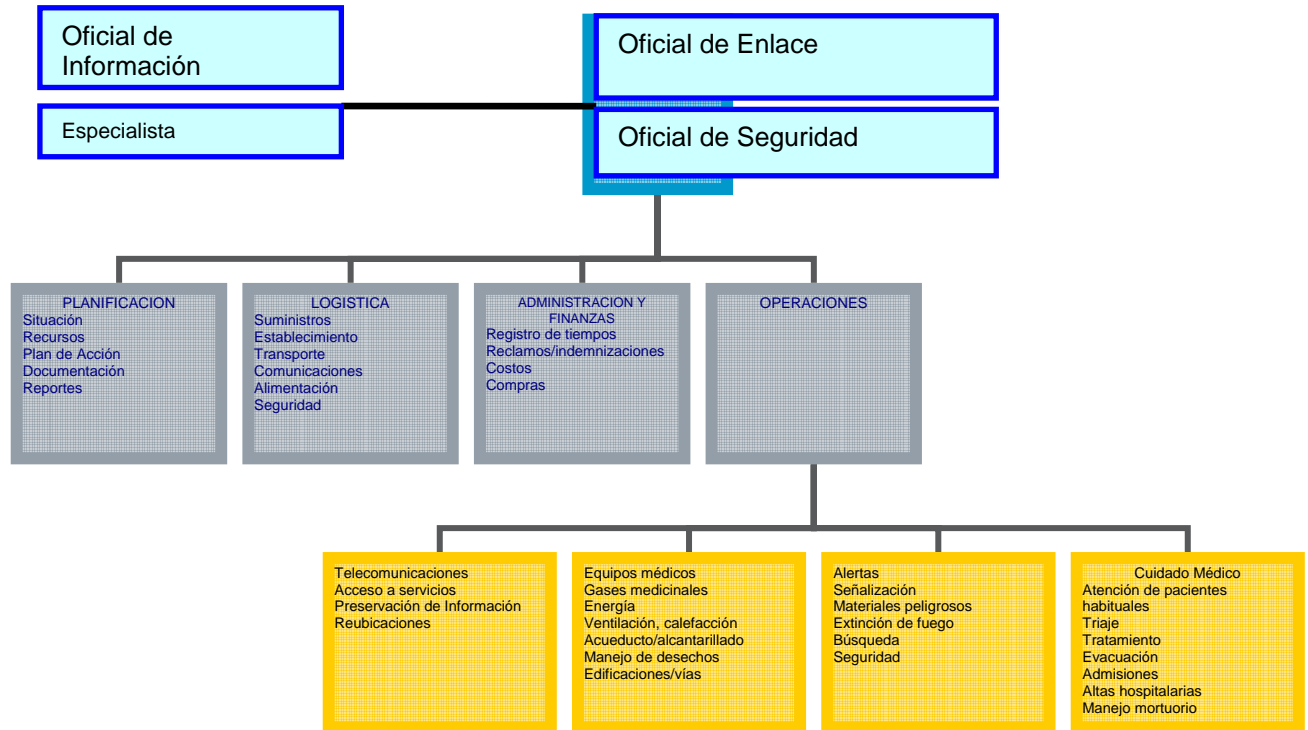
Oficial de Información

Especialista

Oficial de Enlace

Oficial de Seguridad

PLANIFICACION
Situación
Recursos
Plan de Acción
Documentación
Reportes

LOGISTICA
Suministros
Establecimiento
Transporte
Comunicaciones
Alimentación
Seguridad

ADMINISTRACION Y FINANZAS
Registro de tiempos
Reclamos/indemnizaciones
Costos
Compras

OPERACIONES

Telecomunicaciones
Acceso a servicios
Preservación de Información
Reubicaciones

Equipos médicos
Gases medicinales
Energía
Ventilación, calefacción
Acueducto/alcantarillado
Manejo de desechos
Edificaciones/vías

Alertas
Señalización
Materiales peligrosos
Extinción de fuego
Búsqueda
Seguridad

Cuidado Médico
Atención de pacientes habituales
Triaje
Tratamiento
Evacuación
Admisiones
Altas hospitalarias
Manejo mortuorio